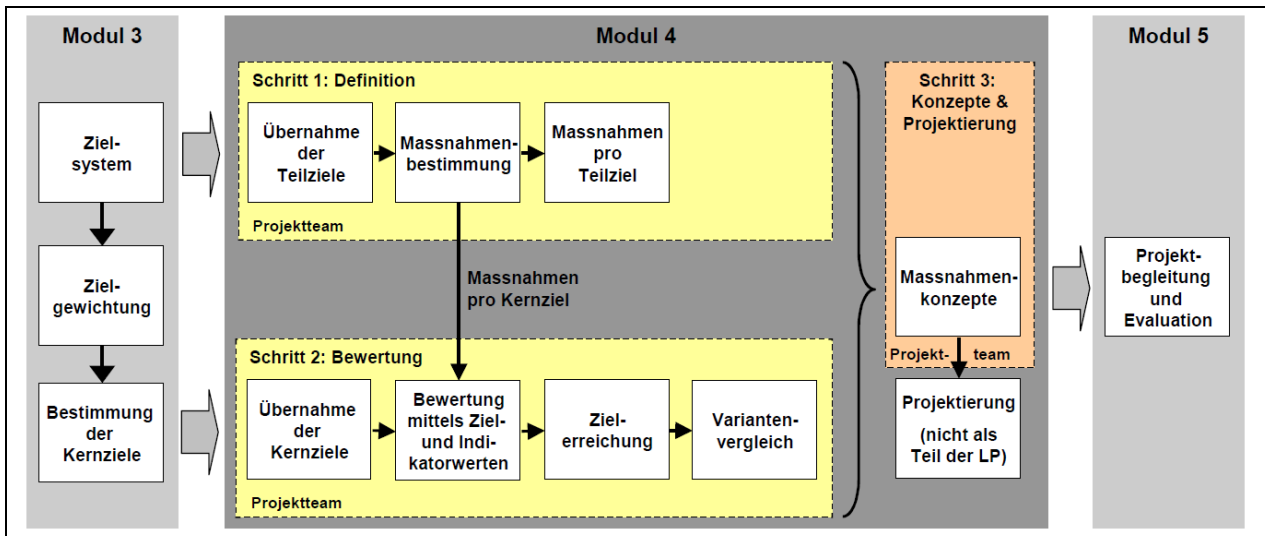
Modul 3

Zielsystem

Zielgewichtung

Bestimmung der Kernziele

Modul 4

Schritt 1: Definition

Übernahme der Teilziele

Massnahmenbestimmung

Massnahmen pro Teilziel

Projektteam

Massnahmen pro Kernziel

Schritt 2: Bewertung

Übernahme der Kernziele

Bewertung mittels Ziel- und Indikatorwerten

Zielerreichung

Variantenvergleich

Projektteam

Schritt 3: Konzepte & Projektierung

Massnahmenkonzepte

Projekt- team

Projektierung (nicht als Teil der LP)

Modul 5

Projektbegleitung und Evaluation